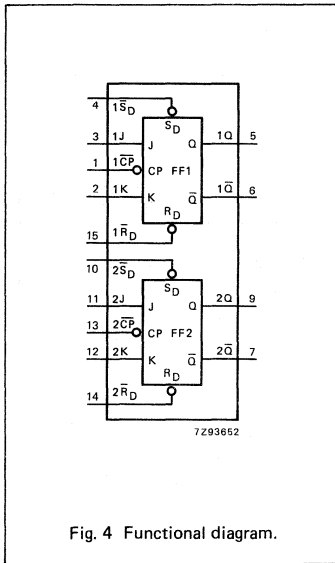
4 $1\overline{S}_D$
3 1J
1 $1\overline{CP}$
2 1K
15 $1\overline{R}_D$

$S_D$
J
CP FF1
K
$R_D$
Q
$\overline{Q}$

1Q 5
$1\overline{Q}$ 6

10 $2\overline{S}_D$
11 2J
13 $2\overline{CP}$
12 2K
14 $2\overline{R}_D$

$S_D$
J
CP FF2
K
$R_D$
Q
$\overline{Q}$

2Q 9
$2\overline{Q}$ 7

7Z93652

Fig. 4 Functional diagram.